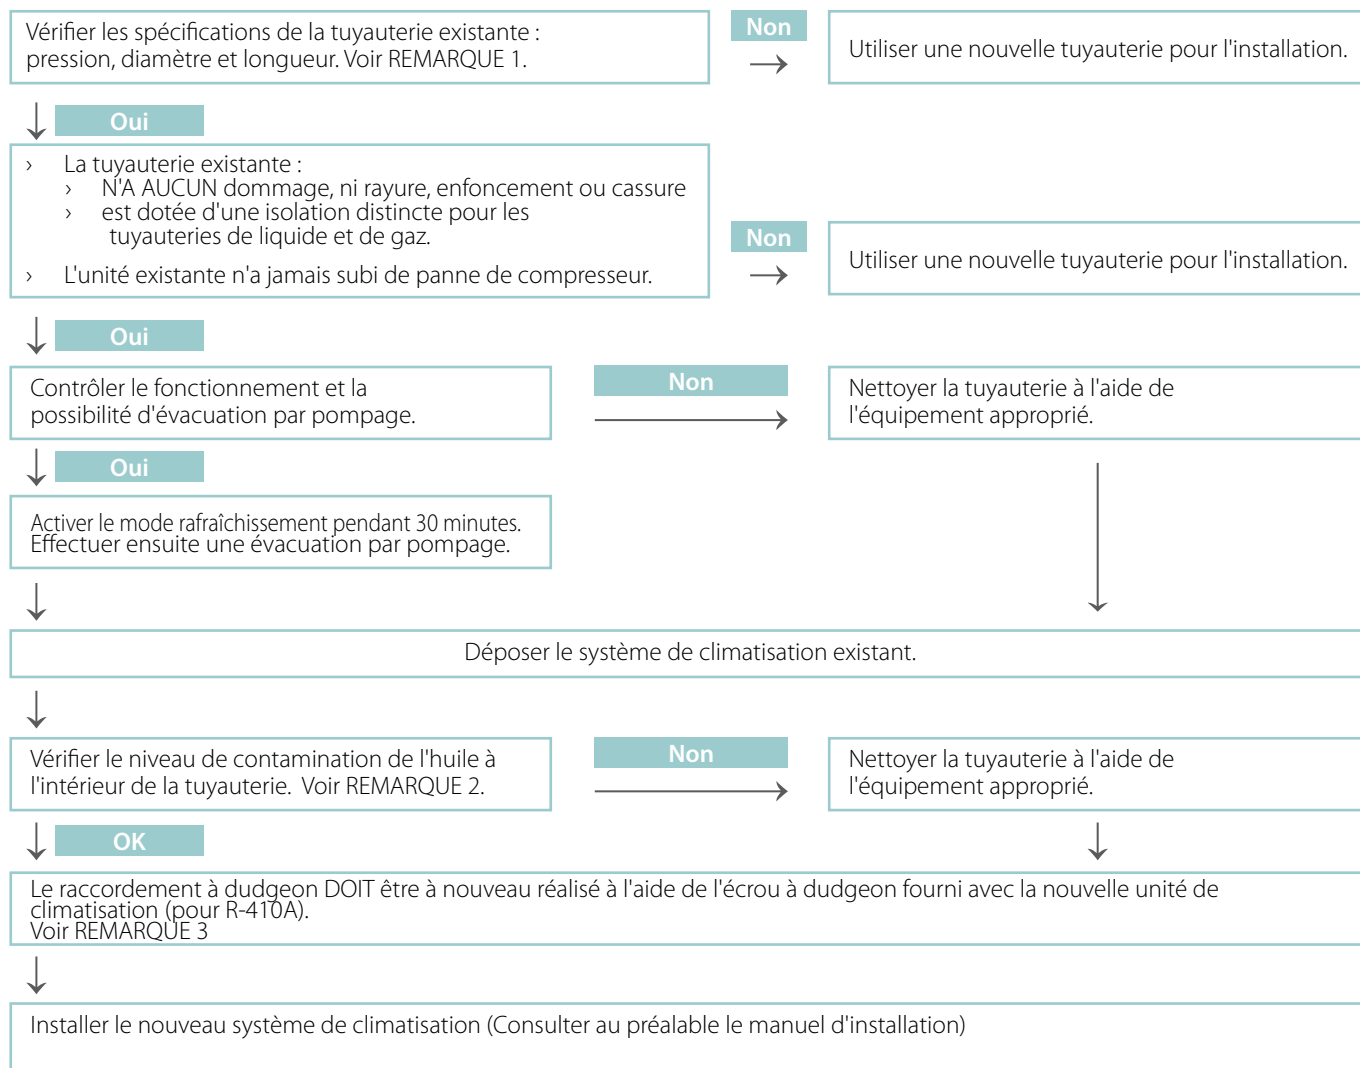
Vérifier les spécifications de la tuyauterie existante : pression, diamètre et longueur. Voir REMARQUE 1.

Non

Utiliser une nouvelle tuyauterie pour l'installation.

Oui

› La tuyauterie existante :
› N'A AUCUN dommage, ni rayure, enfoncement ou cassure
› est dotée d'une isolation distincte pour les tuyauteries de liquide et de gaz.
› L'unité existante n'a jamais subi de panne de compresseur.

Non

Utiliser une nouvelle tuyauterie pour l'installation.

Oui

Contrôler le fonctionnement et la possibilité d'évacuation par pompage.

Non

Nettoyer la tuyauterie à l'aide de l'équipement approprié.

Oui

Activer le mode rafraîchissement pendant 30 minutes. Effectuer ensuite une évacuation par pompage.

Déposer le système de climatisation existant.

Vérifier le niveau de contamination de l'huile à l'intérieur de la tuyauterie. Voir REMARQUE 2.

Non

Nettoyer la tuyauterie à l'aide de l'équipement approprié.

OK

Le raccordement à dudgeon DOIT être à nouveau réalisé à l'aide de l'écrou à dudgeon fourni avec la nouvelle unité de climatisation (pour R-410A).
Voir REMARQUE 3

Installer le nouveau système de climatisation (Consulter au préalable le manuel d'installation)